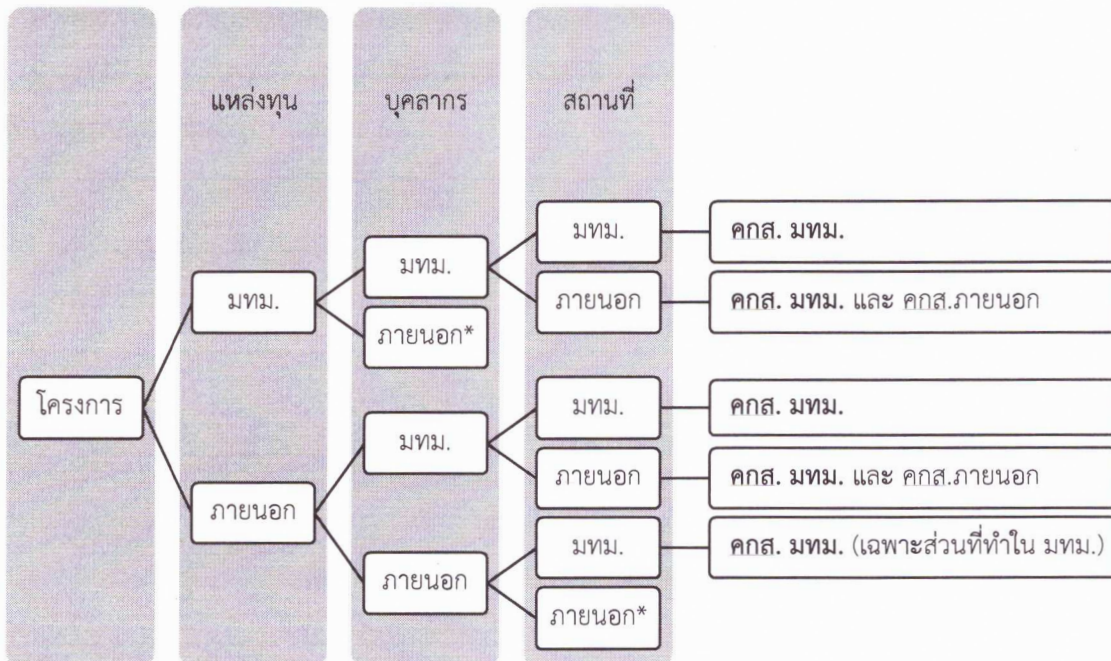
แหล่งทุน

บุคลากร

สถานที่

โครงการ

มทม.

ภายนอก

มทม.

ภายนอก*

มทม.

ภายนอก

มทม.

ภายนอก

มทม.

ภายนอก

มทม.

ภายนอก*

คกส. มทม.

คกส. มทม. และ คกส.ภายนอก

คกส. มทม.

คกส. มทม. และ คกส.ภายนอก

คกส. มทม. (เฉพาะส่วนที่ทำใน มทม.)